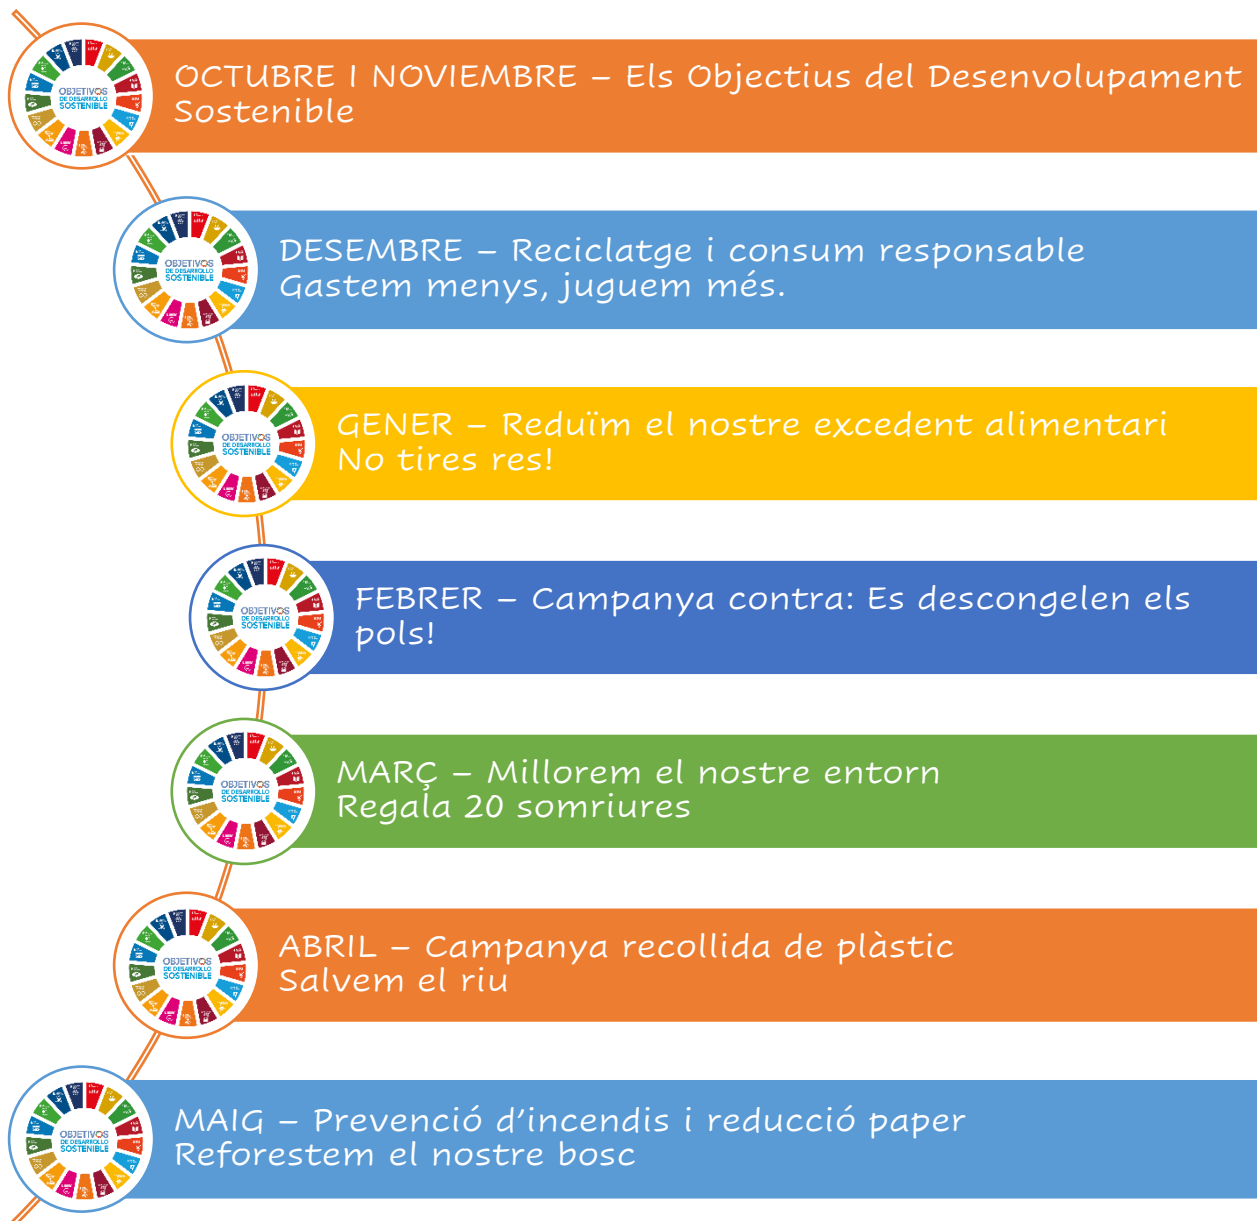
OBJETIVOS DE DESARROLLO SOSTENIBLE

OCTUBRE I NOVIEMBRE – Els Objectius del Desenvolupament Sostenible

OBJETIVOS DE DESARROLLO SOSTENIBLE

DESEMBRE – Reciclatge i consum responsable
Gastem menys, juguem més.

OBJETIVOS DE DESARROLLO SOSTENIBLE

GENER – Reduïm el nostre excedent alimentari
No tires res!

OBJETIVOS DE DESARROLLO SOSTENIBLE

FEBRER – Campanya contra: Es descongelen els pols!

OBJETIVOS DE DESARROLLO SOSTENIBLE

MARÇ – Millorem el nostre entorn
Regala 20 somriures

OBJETIVOS DE DESARROLLO SOSTENIBLE

ABRIL – Campanya recollida de plàstic
Salvem el riu

OBJETIVOS DE DESARROLLO SOSTENIBLE

MAIG – Prevenció d'incendis i reducció paper
Reforestem el nostre bosc